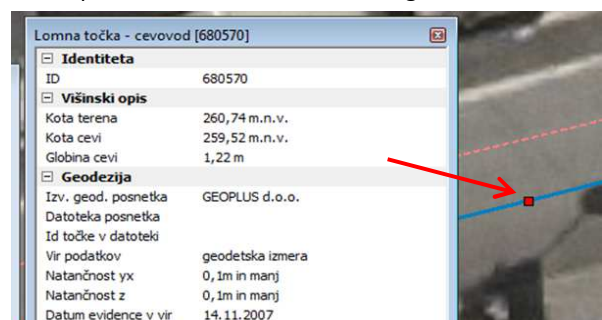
Lomna točka - cevovod [680570]

⊟ Identiteta

| | |
|---|---|
| ID | 680570 |

⊟ Višinski opis

| | |
|---|---|
| Kota terena | 260,74 m.n.v. |
| Kota cevi | 259,52 m.n.v. |
| Globina cevi | 1,22 m |

⊟ Geodezija

| | |
|---|---|
| Izv. geod. posnetka | GEOPLUS d.o.o. |
| Datoteka posnetka | |
| Id točke v datoteki | |
| Vir podatkov | geodetska izmera |
| Natančnost yx | 0,1m in manj |
| Natančnost z | 0,1m in manj |
| Datum evidence v vir | 14.11.2007 |